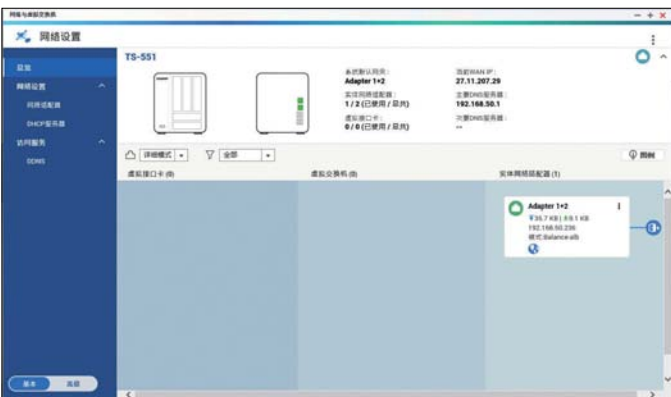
网络与虚拟交换机

网络设置

总览
网络设置
网络适配器
DHCP服务器
访问服务
DDNS

TS-551

系统默认网关：
Adapter 1+2
实体网络适配器：
1 / 2 (已使用 / 总共)
虚拟接口卡：
0 / 0 (已使用 / 总共)

对外WAN IP：
27.11.207.29
主要DNS服务器：
192.168.50.1
次要DNS服务器：
--

详细模式
全部
图例

虚拟接口卡 (0)
虚拟交换机 (0)
实体网络适配器 (1)

Adapter 1+2
36.7 KB | 9.1 KB
192.168.50.236
模式: Balance-alb

基本
高级